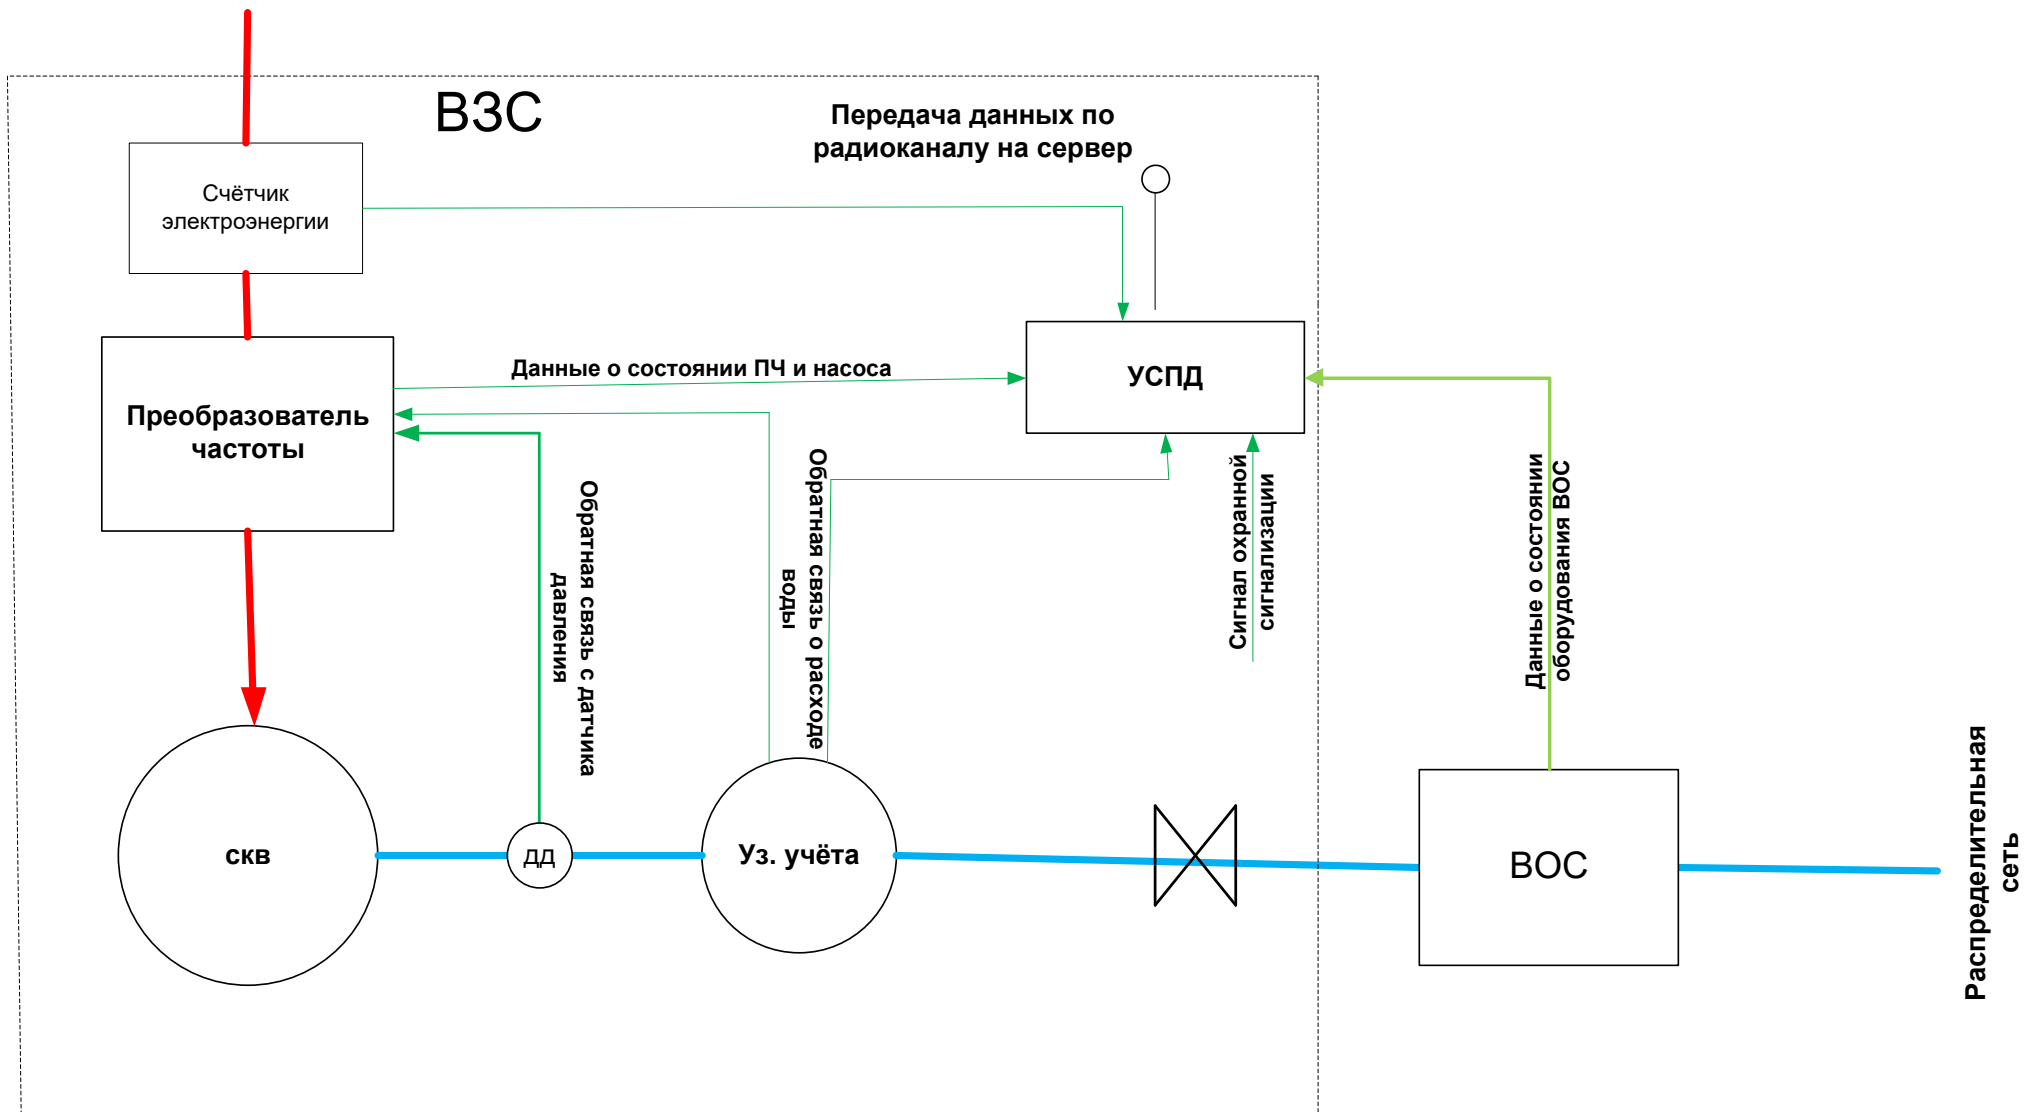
ВЗС

Передача данных по радиоканалу на сервер

Счётчик электроэнергии

Преобразователь частоты

Данные о состоянии ПЧ и насоса

УСПД

Обратная связь с датчика давления

Обратная связь о расходе воды

Сигнал охранной сигнализации

Данные о состоянии оборудования ВОС

скв

ДД

Уз. учёта

ВОС

Распределительная сеть